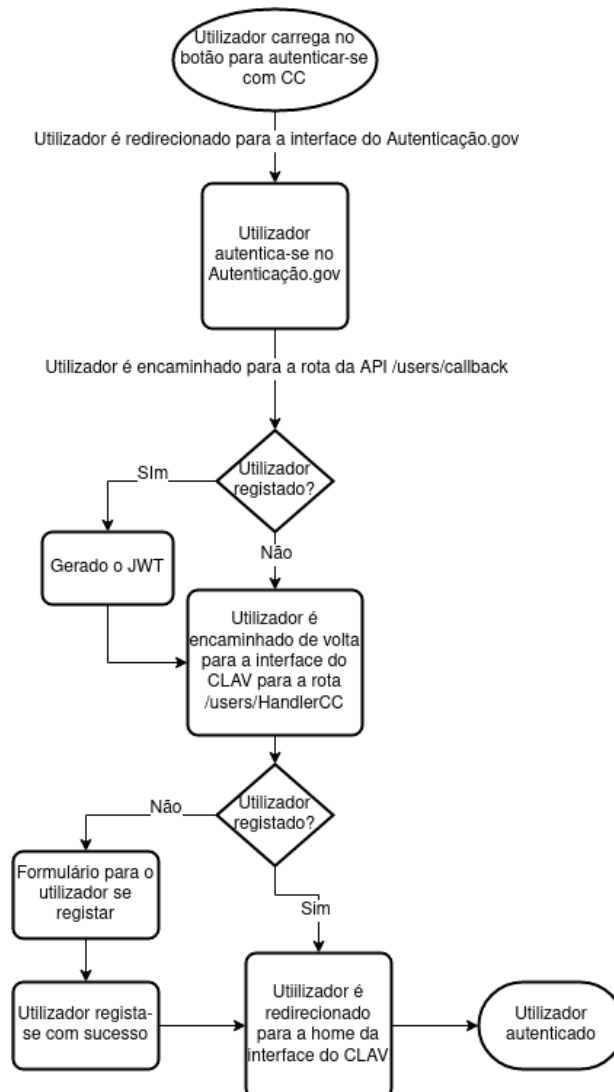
Utilizador carrega no botão para autenticar-se com CC

Utilizador é redirecionado para a interface do Autenticação.gov

Utilizador autentica-se no Autenticação.gov

Utilizador é encaminhado para a rota da API /users/callback

Utilizador registado?

SIm

Gerado o JWT

Não

Utilizador é encaminhado de volta para a interface do CLAV para a rota /users/HandlerCC

Utilizador registado?

Não

Formulário para o utilizador se registar

Sim

Utilizador regista-se com sucesso

Utiilizador é redirecionado para a home da interface do CLAV

Utilizador autenticado